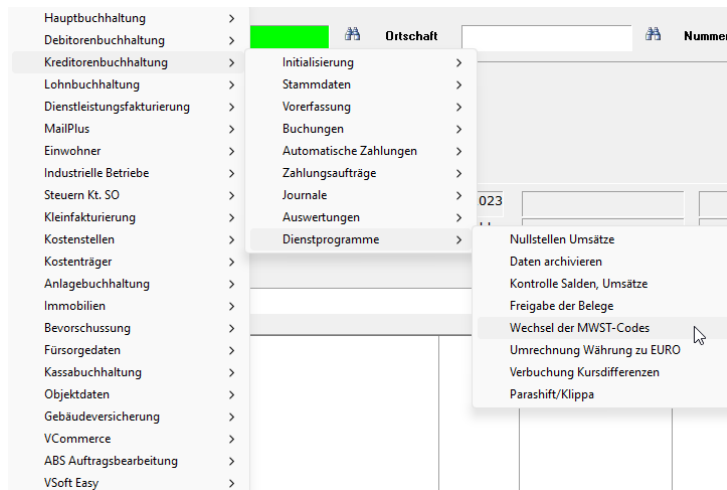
Hauptbuchhaltung >
Debitorenbuchhaltung >
Kreditorenbuchhaltung >
Lohnbuchhaltung >
Dienstleistungsfakturierung >
MailPlus >
Einwohner >
Industrielle Betriebe >
Steuern Kt. SO >
Kleinfakturierung >
Kostenstellen >
Kostenträger >
Anlagebuchhaltung >
Immobilien >
Bevorschussung >
Fürsorgedaten >
Kassabuchhaltung >
Objektdaten >
Gebäudeversicherung >
VCommerce >
ABS Auftragsbearbeitung >
VSoft Easy >

Initialisierung >
Stammdaten >
Vorerfassung >
Buchungen >
Automatische Zahlungen >
Zahlungsaufträge >
Journale >
Auswertungen >
Dienstprogramme >

Nullstellen Umsätze
Daten archivieren
Kontrolle Salden, Umsätze
Freigabe der Belege
Wechsel der MWST-Codes
Umrechnung Währung zu EURO
Verbuchung Kursdifferenzen
Parashift/Klippa

Ortschaft
Numme
023